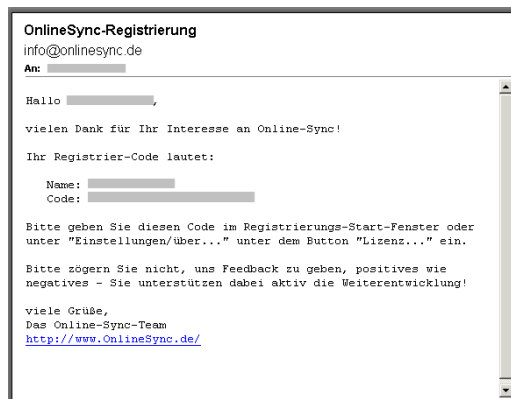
OnlineSync-Registrierung
info@onlinesync.de
An: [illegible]

Hallo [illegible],

vielen Dank für Ihr Interesse an Online-Sync!

Ihr Registrier-Code lautet:

Name: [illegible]
Code: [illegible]

Bitte geben Sie diesen Code im Registrierungs-Start-Fenster oder unter "Einstellungen/über..." unter dem Button "Lizenz..." ein.

Bitte zögern Sie nicht, uns Feedback zu geben, positives wie negatives - Sie unterstützen dabei aktiv die Weiterentwicklung!

viele Grüße,
Das Online-Sync-Team
http://www.OnlineSync.de/